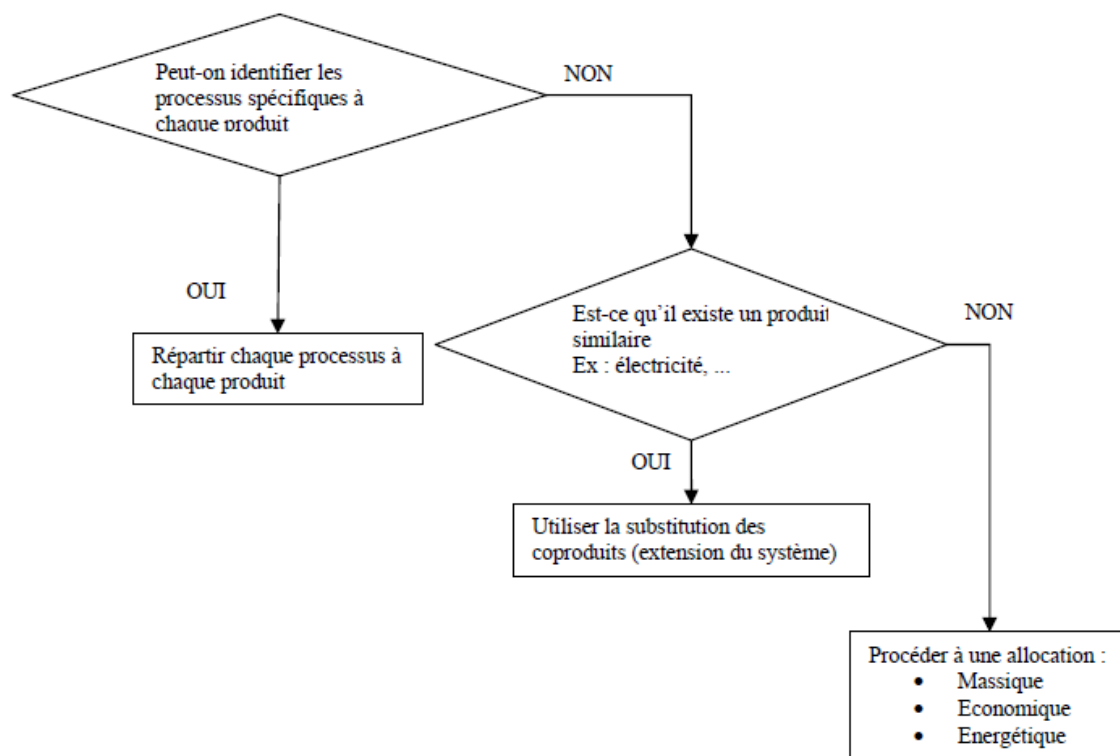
Peut-on identifier les processus spécifiques à chaque produit

NON

OUI

Répartir chaque processus à chaque produit

Est-ce qu'il existe un produit similaire
Ex : électricité, ...

NON

OUI

Utiliser la substitution des coproduits (extension du système)

Procéder à une allocation :
- Massique
- Economique
- Energétique